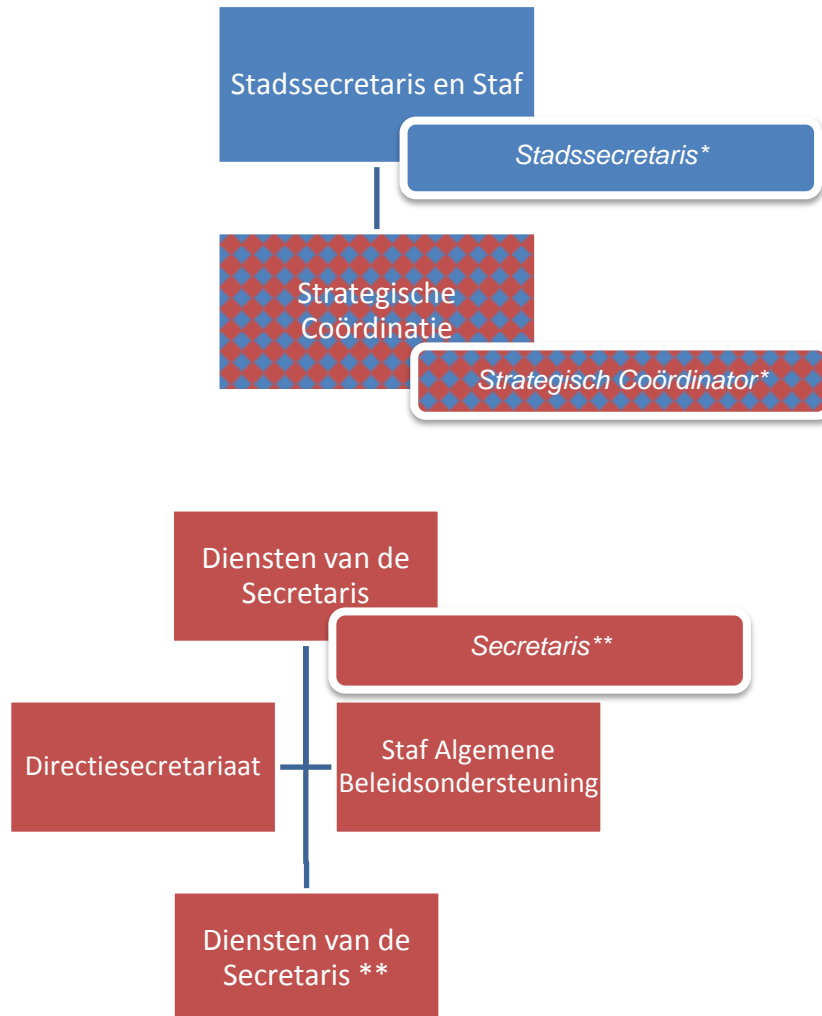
Stadssecretaris en Staf

*Stadssecretaris**

Strategische Coördinatie

*Strategisch Coördinator**

Diensten van de Secretaris

*Secretaris***

Directiesecretariaat

Staf Algemene Beleidsondersteuning

Diensten van de Secretaris **